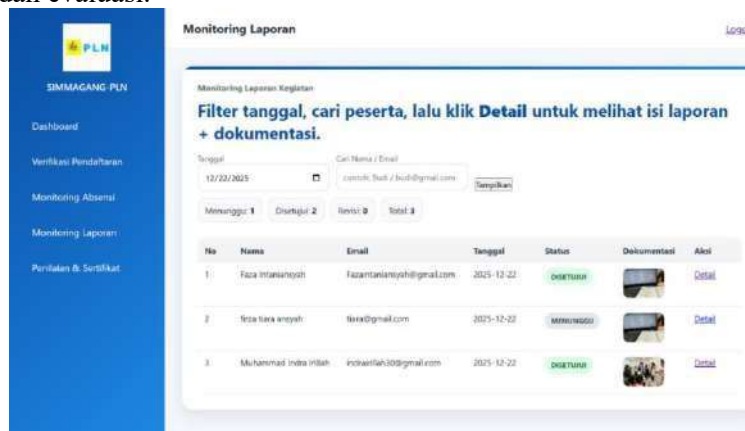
dan evaluasi.

PLN

SIMMAGANG-PLN

Dashboard

Verifikasi Pendaftaran

Monitoring Absensi

Monitoring Laporan

Penilaian & Sertifikat

Monitoring Laporan

Logo

Monitoring Laporan Kegiatan

Filter tanggal, cari peserta, lalu klik **Detail** untuk melihat isi laporan + dokumentasi.

Tanggal

12/22/2025

Cari Nama / Email

contoh: Budi / budi@gmail.com

Tampilkan

Menunggu: 1 Disetujui: 2 Revisi: 0 Total: 3

| No | Nama | Email | Tanggal | Status | Dokumentasi | Aksi |
|---|---|---|---|---|---|---|
| 1 | Faza Intaniansyah | fazaintaniansyah@gmail.com | 2025-12-22 | DISETUJUI | | Detail |
| 2 | firza tiara ansyah | tiara@gmail.com | 2025-12-22 | MENUNGGU | | Detail |
| 3 | Muhammad Indra Irillah | indrairillah30@gmail.com | 2025-12-22 | DISETUJUI | | Detail |